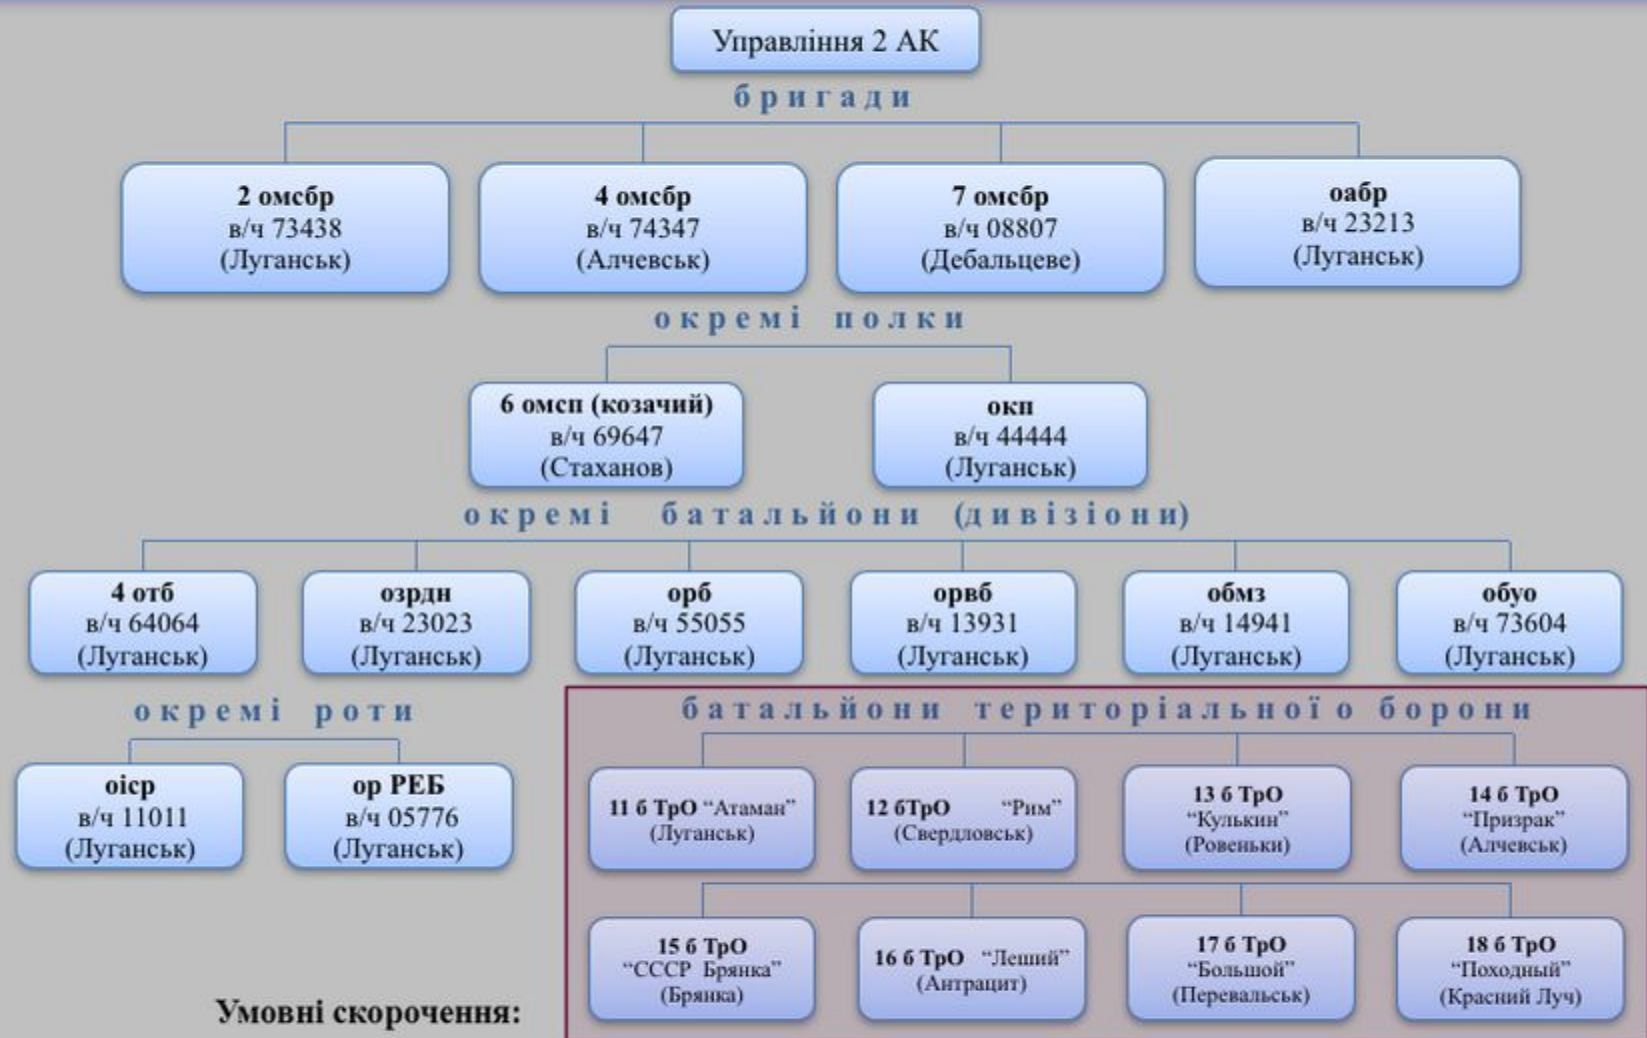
Управління 2 АК

бригади

2 омсбр
в/ч 73438
(Луганськ)

4 омсбр
в/ч 74347
(Алчевськ)

7 омсбр
в/ч 08807
(Дебальцеве)

оабр
в/ч 23213
(Луганськ)

окремі полки

6 омсп (козачий)
в/ч 69647
(Стаханов)

окп
в/ч 44444
(Луганськ)

окремі батальйони (дивізіони)

4 отб
в/ч 64064
(Луганськ)

озрдн
в/ч 23023
(Луганськ)

орб
в/ч 55055
(Луганськ)

орвб
в/ч 13931
(Луганськ)

обмз
в/ч 14941
(Луганськ)

обуо
в/ч 73604
(Луганськ)

окремі роти

оіср
в/ч 11011
(Луганськ)

ор РЕБ
в/ч 05776
(Луганськ)

батальйони територіальної оборони

11 б ТрО "Атаман"
(Луганськ)

12 бТрО "Рим"
(Свердловськ)

13 б ТрО
"Кулькин"
(Ровеньки)

14 б ТрО
"Призрак"
(Алчевськ)

15 б ТрО
"СССР Брянка"
(Брянка)

16 б ТрО "Леший"
(Антрацит)

17 б ТрО
"Большой"
(Перевальськ)

18 б ТрО
"Походный"
(Красний Луч)

Умовні скорочення: